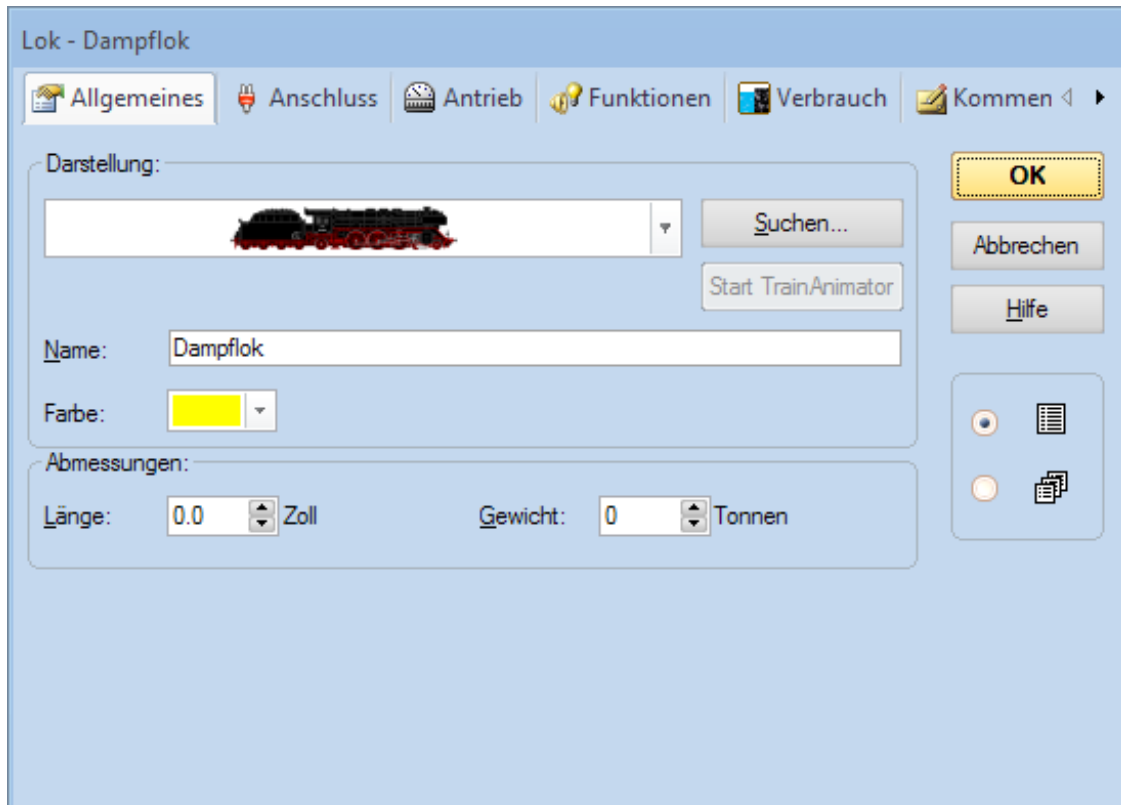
Lok - Dampflok

Allgemeines | Anschluss | Antrieb | Funktionen | Verbrauch | Kommen

Darstellung:

Suchen...

Start TrainAnimator

Name: Dampflok

Farbe:

Abmessungen:

Länge: 0.0 Zoll

Gewicht: 0 Tonnen

OK

Abbrechen

Hilfe